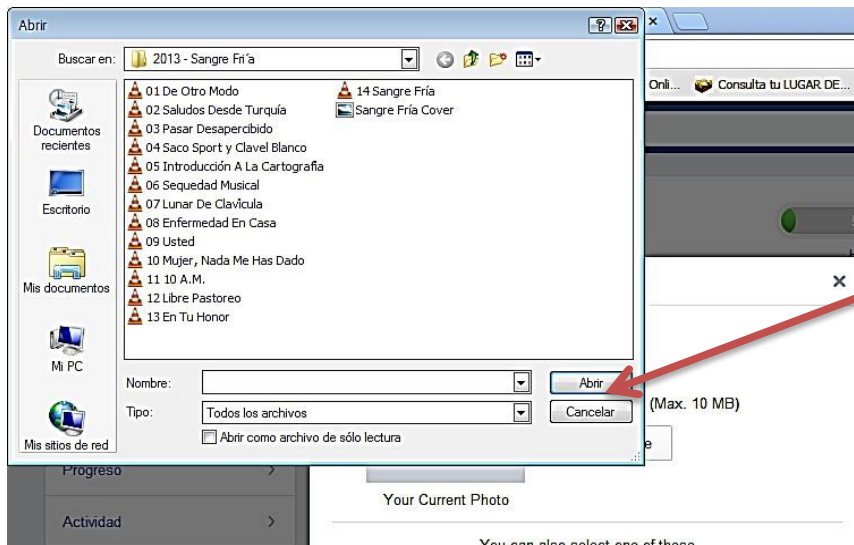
Abrir

Buscar en: 2013 - Sangre Fri´a

Documentos recientes

Escritorio

Mis documentos

Mi PC

Mis sitios de red

01 De Otro Modo
02 Saludos Desde Turquía
03 Pasar Desapercibido
04 Saco Sport y Clavel Blanco
05 Introducción A La Cartografía
06 Sequedad Musical
07 Lunar De Clavícula
08 Enfermedad En Casa
09 Usted
10 Mujer, Nada Me Has Dado
11 10 A.M.
12 Libre Pastoreo
13 En Tu Honor
14 Sangre Fría
Sangre Fría Cover

Nombre:

Tipo: Todos los archivos

Abrir como archivo de sólo lectura

Abrir

Cancelar

Onli... Consulta tu LUGAR DE...

(Max. 10 MB)

Progreso

Actividad

Your Current Photo

You can also select one of these